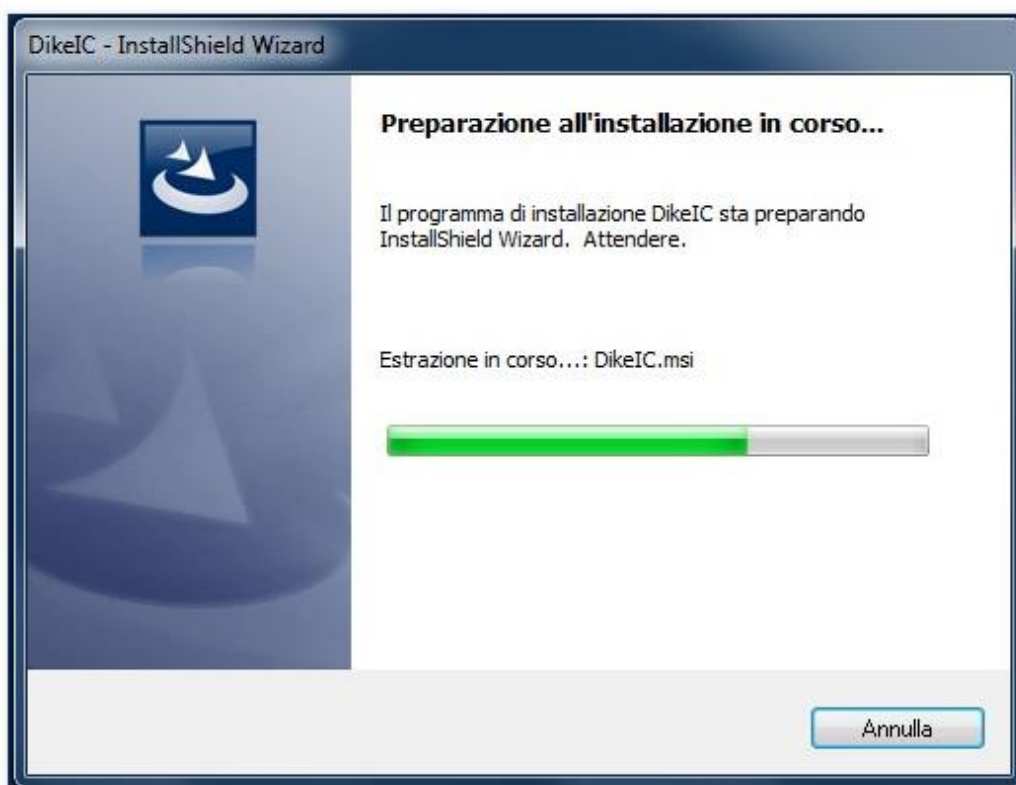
DikeIC - InstallShield Wizard

Preparazione all'installazione in corso...

Il programma di installazione DikeIC sta preparando InstallShield Wizard. Attendere.

Estrazione in corso...: DikeIC.msi

Annulla